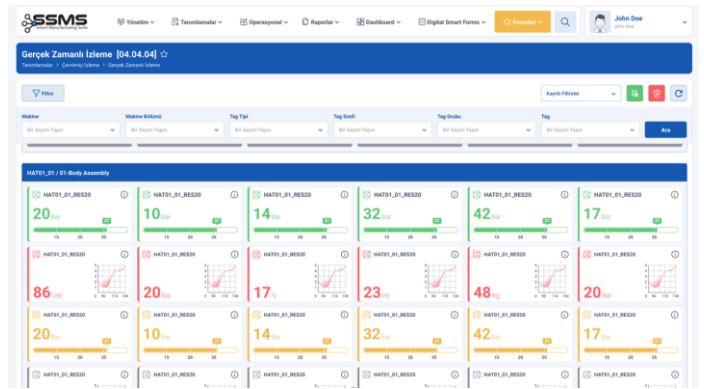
SSMS
Smart Manufacturing Suite

Yönetim ⌄ Tanımlamalar ⌄ Operasyonel ⌄ Raporlar ⌄ Dashboard ⌄ Digital Smart Forms ⌄ Favoriler ⌄

John Doe
john doe

Gerçek Zamanlı İzleme [04.04.04]
Tanımlamalar > Çevrimiçi İzleme > Gerçek Zamanlı İzleme

Filtre

Kayıtlı Filtreler

Makine
Bir Seçim Yapın

Makine Bölümü
Bir Seçim Yapın

Tag Tipi
Bir Seçim Yapın

Tag Sınıfı
Bir Seçim Yapın

Tag Grubu
Bir Seçim Yapın

Tag
Bir Seçim Yapın

Ara

HAT01_01 / 01-Body Assembly

HAT01_01_RES20
20 Bar
15 20 35

HAT01_01_RES20
10 Bar
15 20 35

HAT01_01_RES20
14 Bar
15 20 35

HAT01_01_RES20
32 Bar
15 20 35

HAT01_01_RES20
42 Bar
15 20 35

HAT01_01_RES20
17 Bar
15 20 35

HAT01_01_RES20
86 Devir

HAT01_01_RES20
20 Bar

HAT01_01_RES20
17 %

HAT01_01_RES20
23 mV

HAT01_01_RES20
48 Kg

HAT01_01_RES20
20 Bar

HAT01_01_RES20
20 Bar

HAT01_01_RES20
10 Bar

HAT01_01_RES20
14 Bar

HAT01_01_RES20
32 Bar

HAT01_01_RES20
42 Bar

HAT01_01_RES20
17 Bar